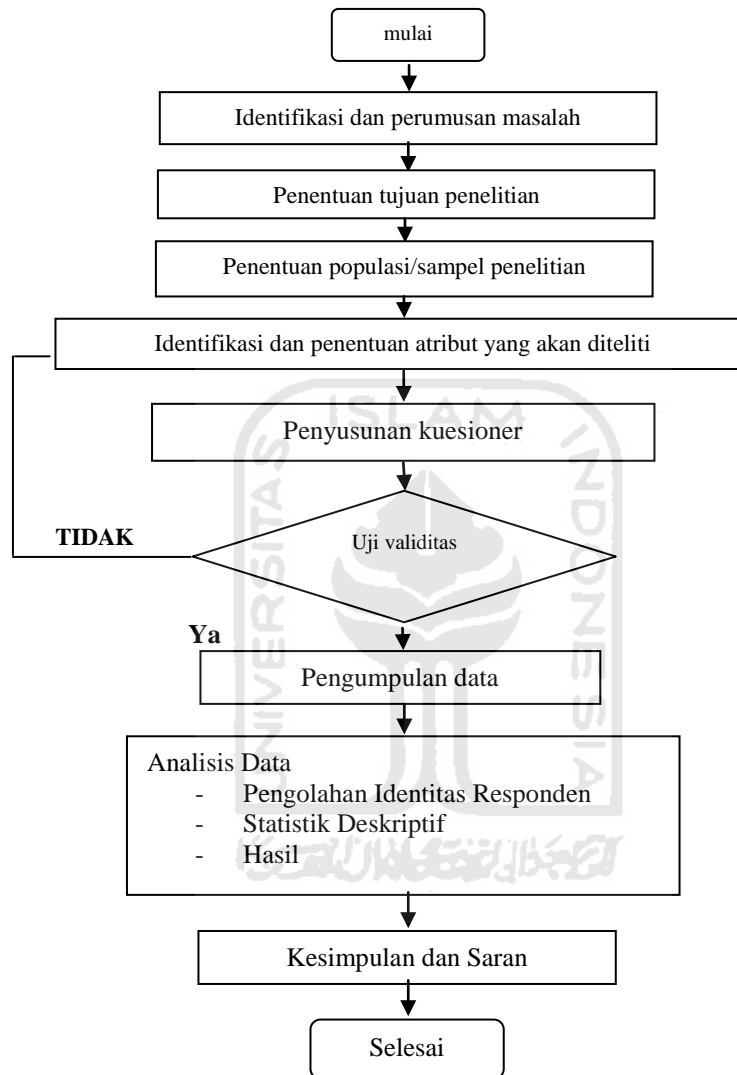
mulai

Identifikasi dan perumusan masalah

Penentuan tujuan penelitian

Penentuan populasi/sampel penelitian

Identifikasi dan penentuan atribut yang akan diteliti

Penyusunan kuesioner

TIDAK

Uji validitas

Ya

Pengumpulan data

Analisis Data
- Pengolahan Identitas Responden
- Statistik Deskriptif
- Hasil

Kesimpulan dan Saran

Selesai